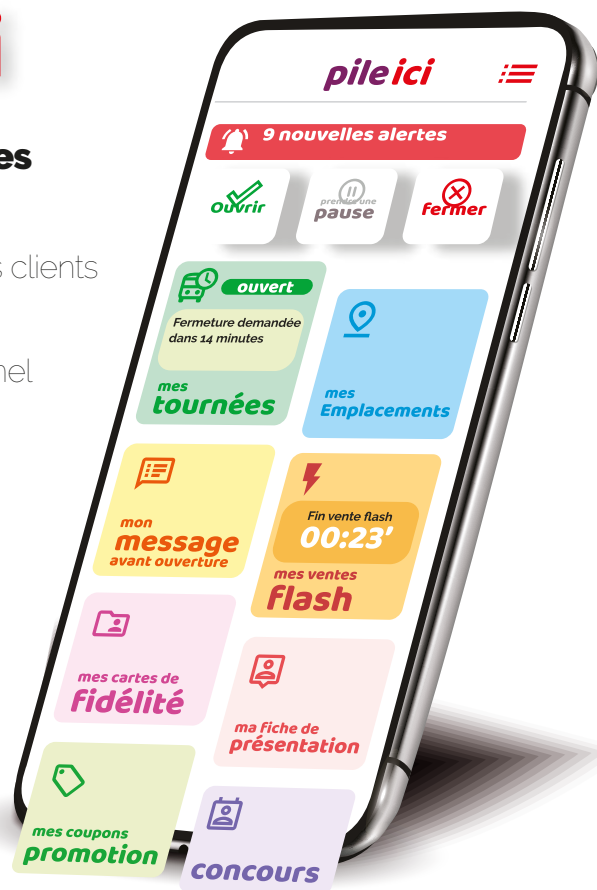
es

s clients

nel

pile ici

9 nouvelles alertes

Ouvrir

prendre une pause

Fermer

ouvert

Fermeture demandée dans 14 minutes

mes tournées

mes Emplacements

mon message avant ouverture

Fin vente flash 00:23'

mes ventes flash

mes cartes de fidélité

ma fiche de présentation

mes coupons promotion

concours